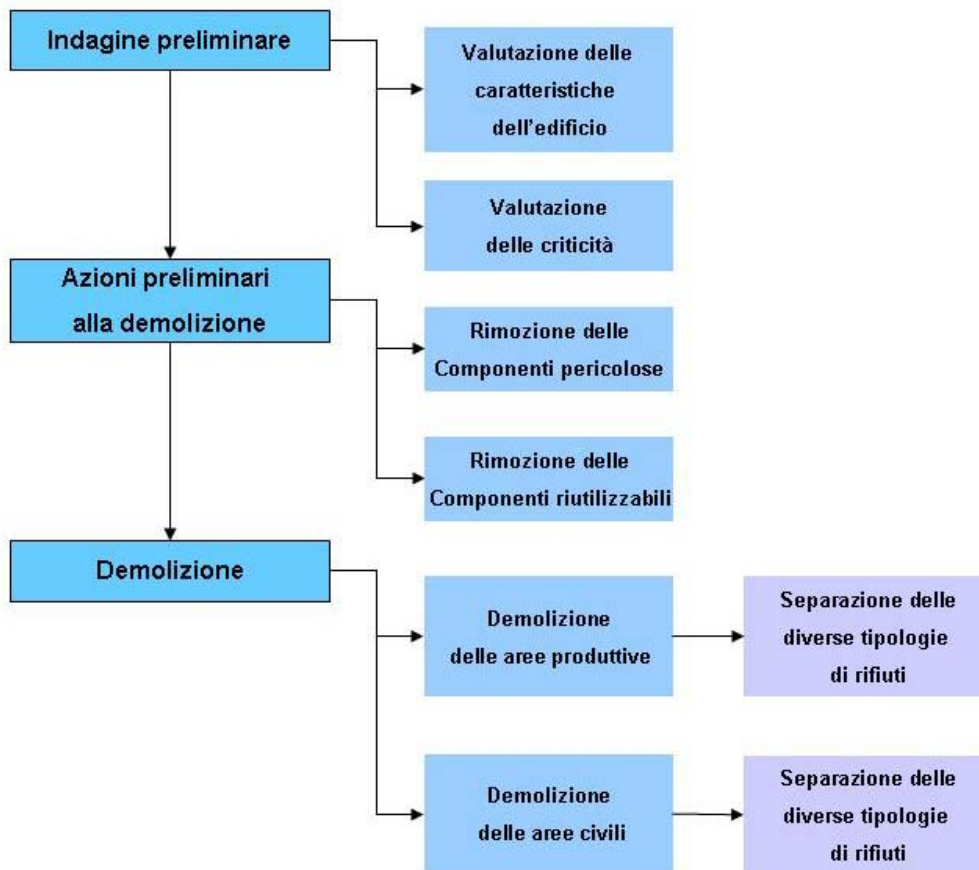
Indagine preliminare

Valutazione delle caratteristiche dell'edificio

Valutazione delle criticità

Azioni preliminari alla demolizione

Rimozione delle Componenti pericolose

Rimozione delle Componenti riutilizzabili

Demolizione

Demolizione delle aree produttive

Separazione delle diverse tipologie di rifiuti

Demolizione delle aree civili

Separazione delle diverse tipologie di rifiuti